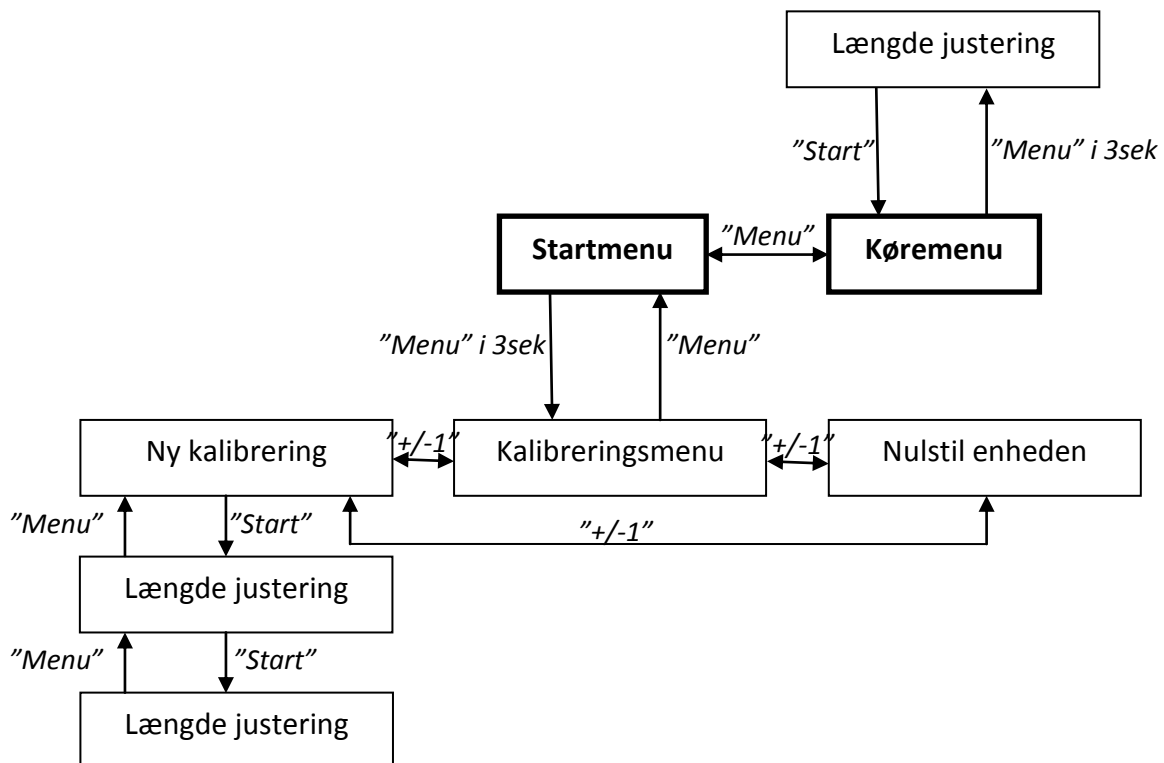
Længde justering

"Start"

"Menu" i 3sek

Startmenu

"Menu"

Køremenu

"Menu" i 3sek

"Menu"

Ny kalibrering

"+/-1"

Kalibreringsmenu

"+/-1"

Nulstil enheden

"Menu"

"Start"

"+/-1"

Længde justering

"Menu"

"Start"

Længde justering